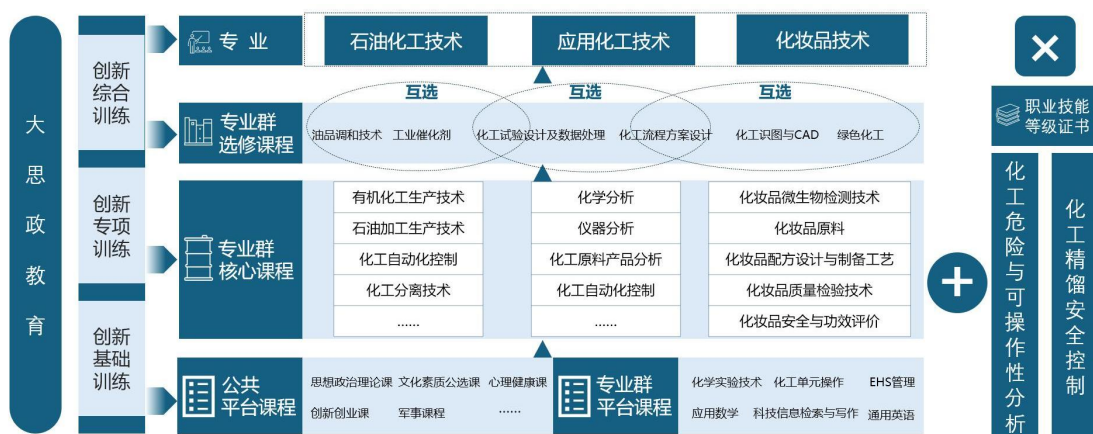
大思政教育

创新综合训练

创新专项训练

创新基础训练

专业

石油化工技术

应用化工技术

化妆品技术

互选

互选

互选

专业群选修课程

油品调和技术　工业催化剂　化工试验设计及数据处理　化工流程方案设计　化工识图与CAD　绿色化工

专业群核心课程

| 有机化工生产技术 | 化学分析 | 化妆品微生物检测技术 |
|---|---|---|
| 石油加工生产技术 | 仪器分析 | 化妆品原料 |
| 化工自动化控制 | 化工原料产品分析 | 化妆品配方设计与制备工艺 |
| 化工分离技术 | 化工自动化控制 | 化妆品质量检验技术 |
| …… | …… | 化妆品安全与功效评价 |

公共平台课程

思想政治理论课　文化素质公选课　心理健康课　创新创业课　军事课程　……

专业群平台课程

化学实验技术　化工单元操作　EHS管理　应用数学　科技信息检索与写作　通用英语

+

×

职业技能等级证书

化工危险与可操作性分析

化工精馏安全控制